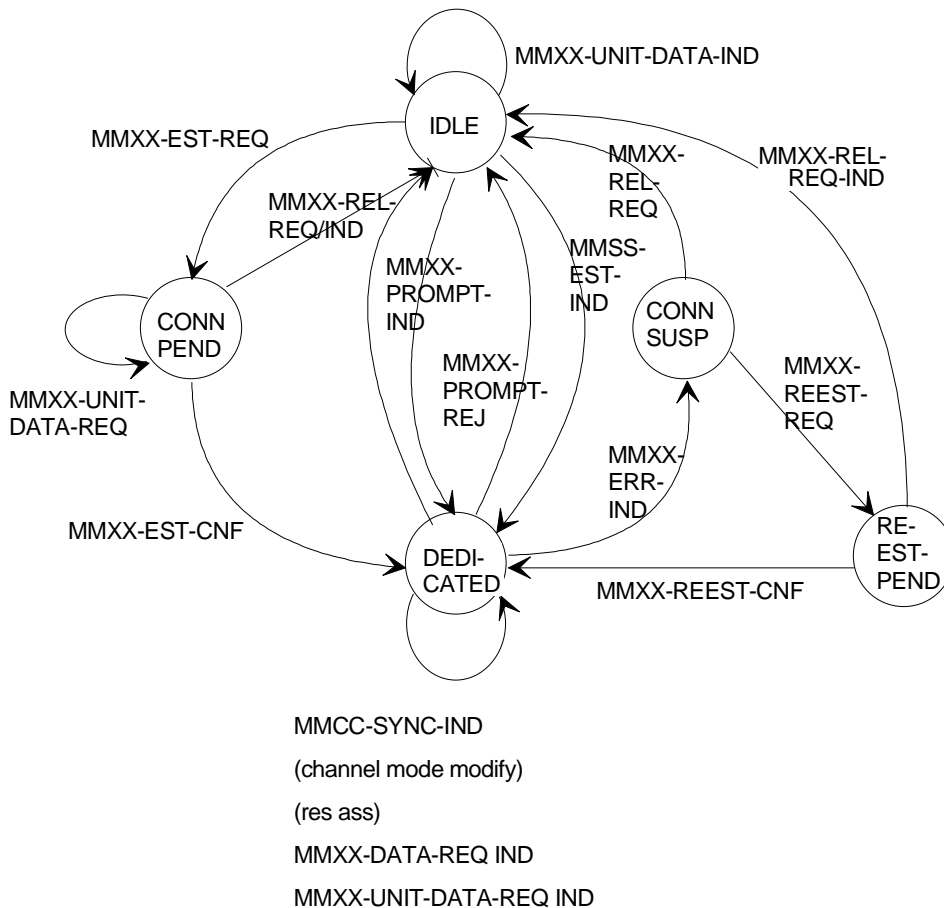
MMXX-UNIT-DATA-IND

IDLE

MMXX-EST-REQ

MMXX-REL-REQ/IND

MMXX-REL-REQ

MMXX-REL-REQ-IND

MMXX-PROMPT-IND

MMSS-EST-IND

CONN PEND

CONN SUSP

MMXX-UNIT-DATA-REQ

MMXX-PROMPT-REJ

MMXX-REEST-REQ

MMXX-ERR-IND

MMXX-EST-CNF

DEDI-CATED

RE-EST-PEND

MMXX-REEST-CNF

MMCC-SYNC-IND

(channel mode modify)

(res ass)

MMXX-DATA-REQ IND

MMXX-UNIT-DATA-REQ IND